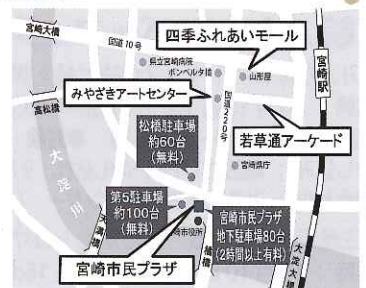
宮崎大橋

国道10号

四季ふれあいモール

県立宮崎病院

ボンベルタ橘

山形屋

宮崎駅

高松橋

みやざきアートセンター

国道220号

松橋駐車場
約60台
(無料)

若草通アーケード

宮崎県庁

大淀川

第5駐車場
約100台
(無料)

宮崎市民プラザ
地下駐車場80台
(2時間以上有料)

橘橋

宮崎市民プラザ

大淀大橋